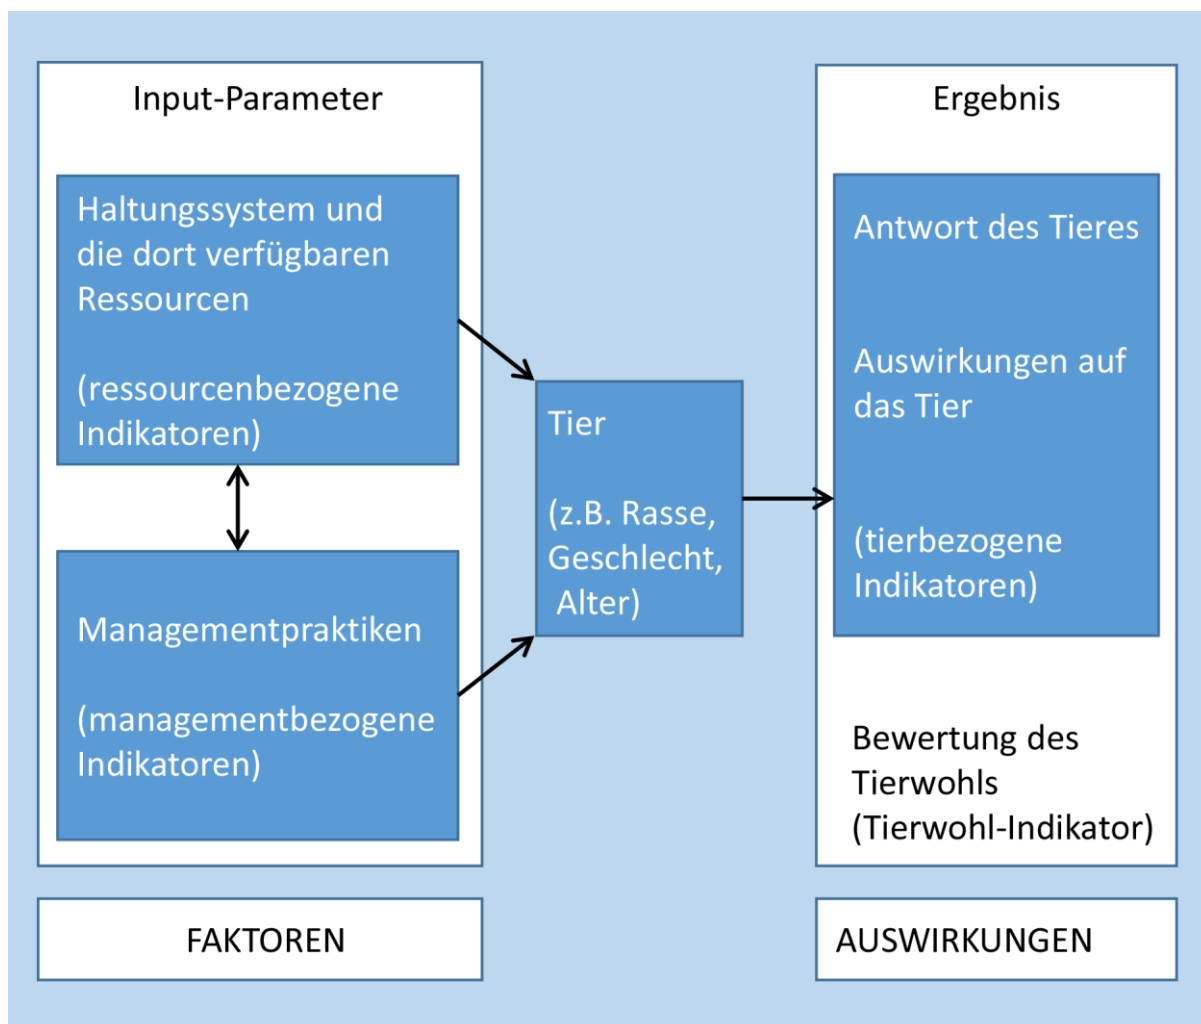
Input-Parameter

Haltungssystem und die dort verfügbaren Ressourcen

(ressourcenbezogene Indikatoren)

Managementpraktiken

(managementbezogene Indikatoren)

Tier

(z.B. Rasse, Geschlecht, Alter)

Ergebnis

Antwort des Tieres

Auswirkungen auf das Tier

(tierbezogene Indikatoren)

Bewertung des Tierwohls (Tierwohl-Indikator)

FAKTOREN

AUSWIRKUNGEN